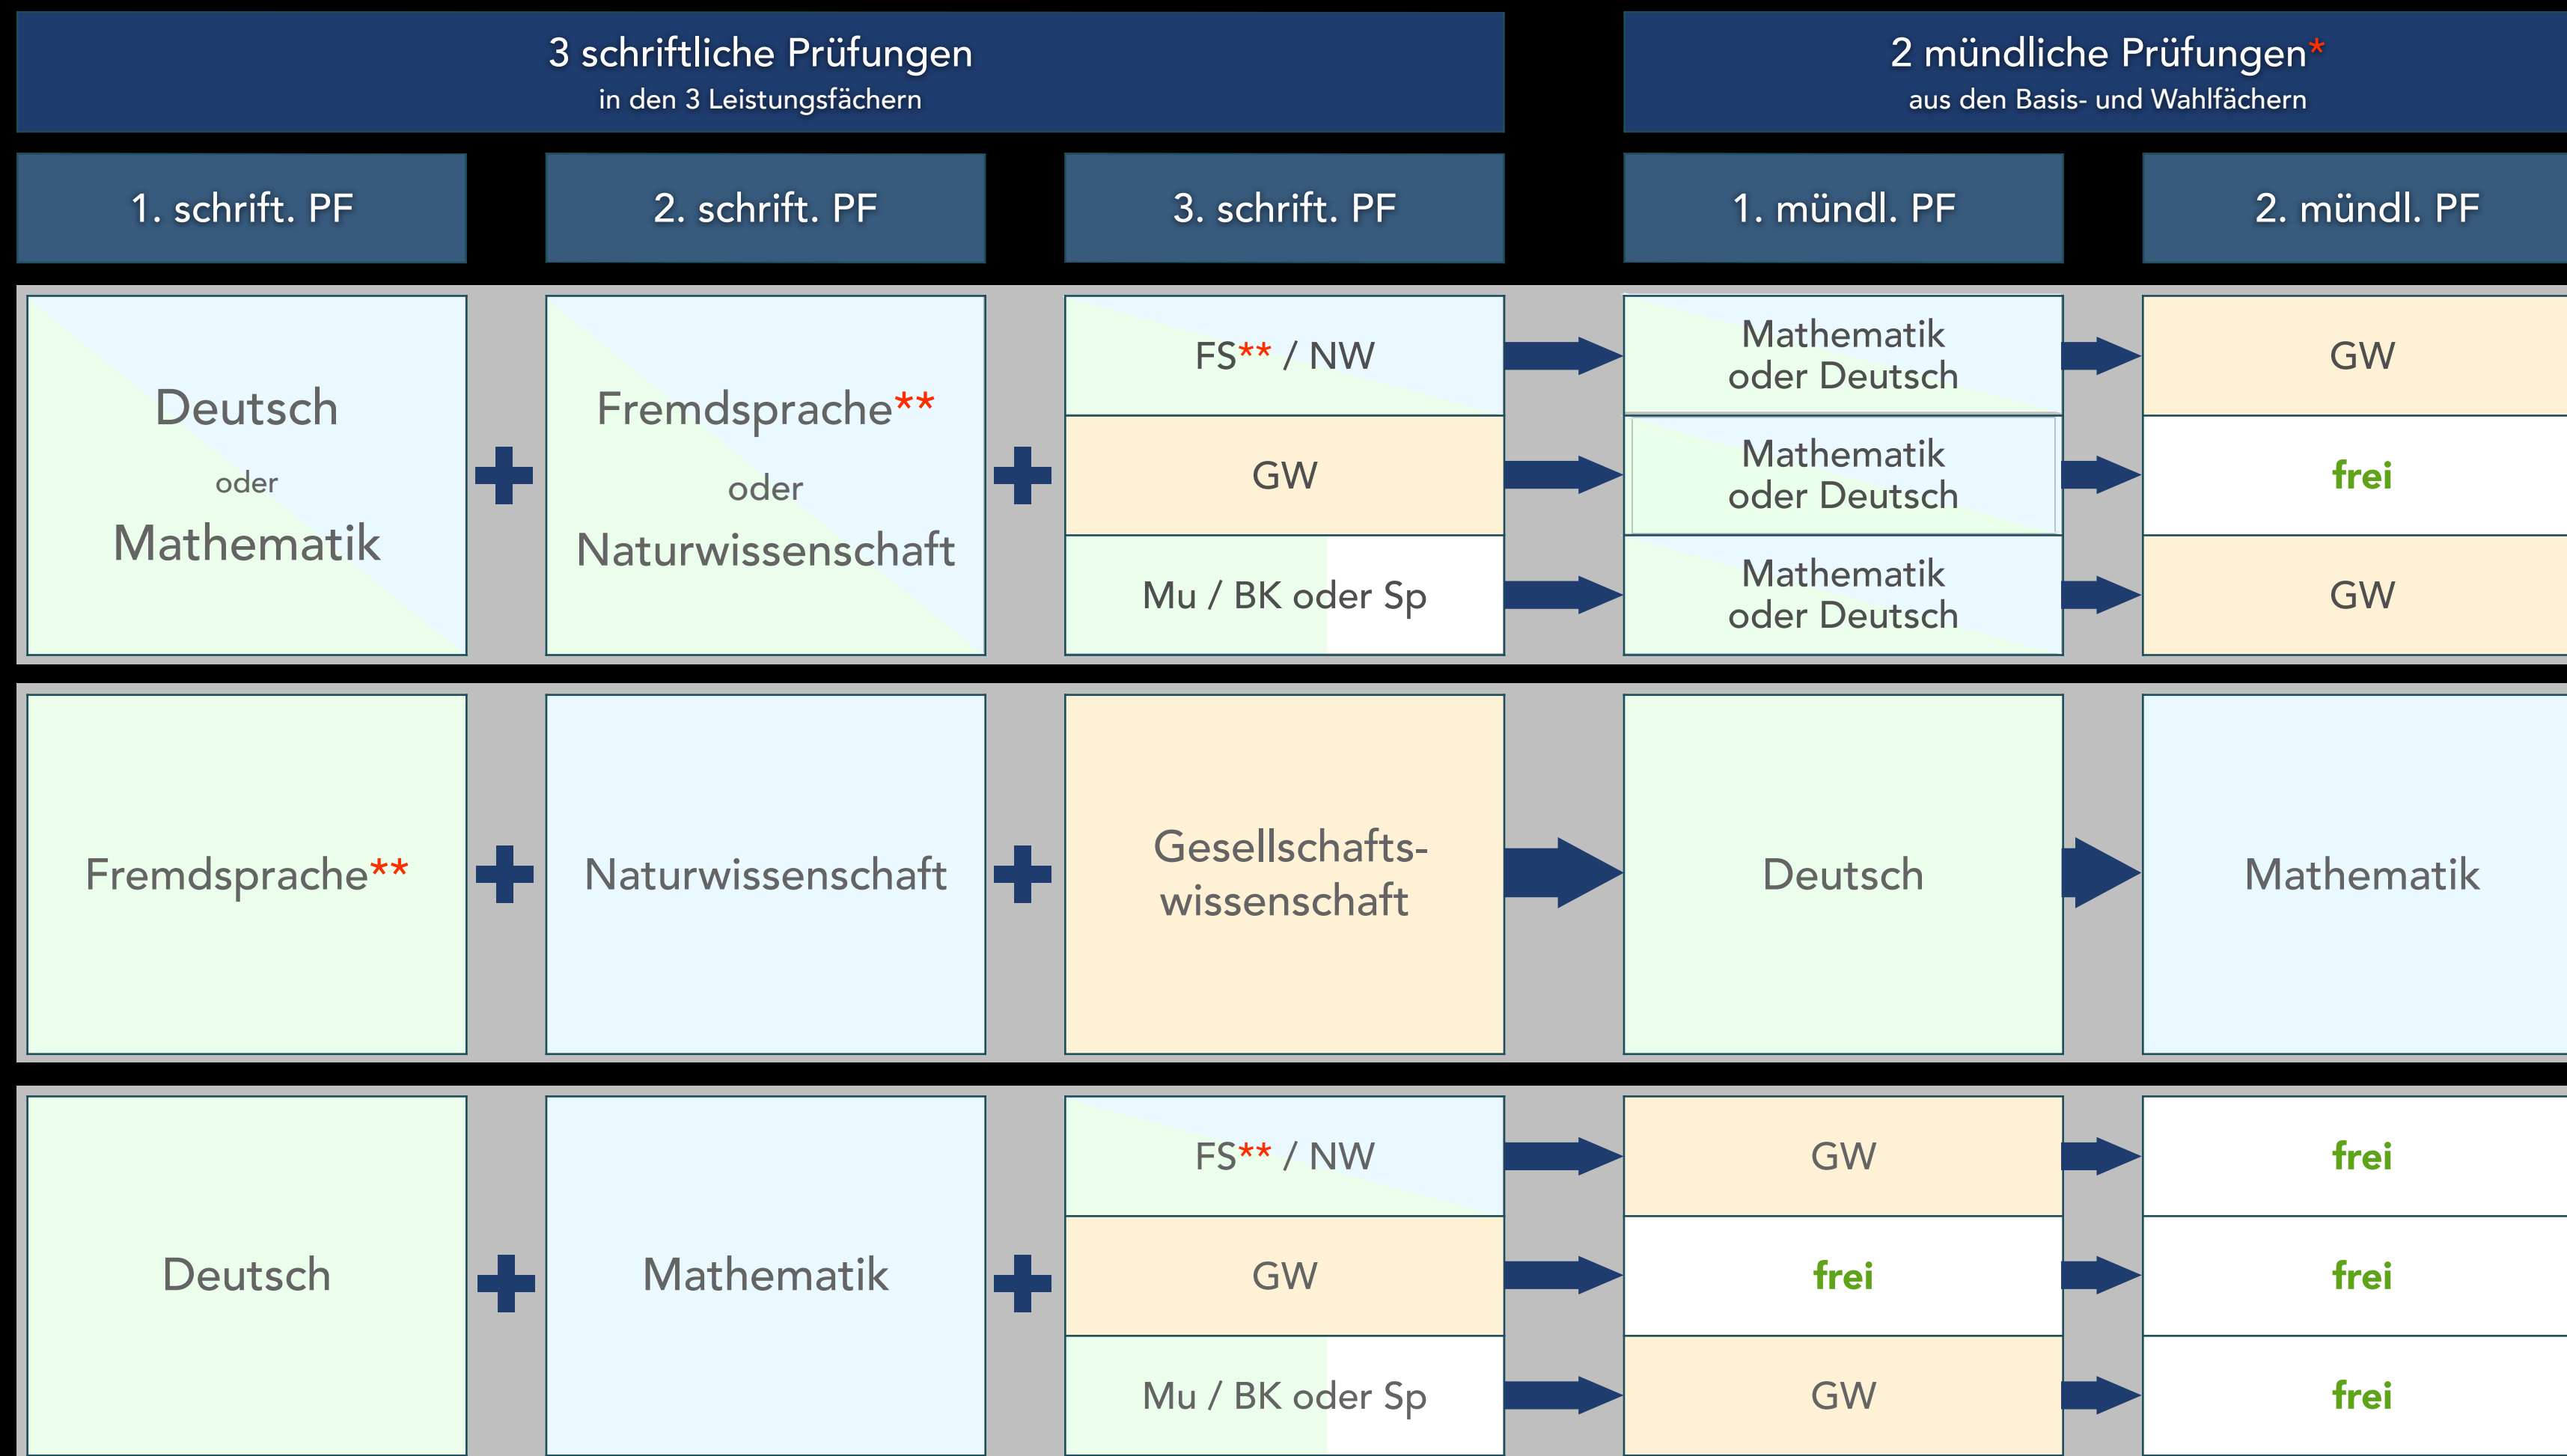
3 schriftliche Prüfungen
in den 3 Leistungsfächern

2 mündliche Prüfungen*
aus den Basis- und Wahlfächern

| 1. schrift. PF | 2. schrift. PF | 3. schrift. PF | 1. mündl. PF | 2. mündl. PF |
|---|---|---|---|---|
| Deutsch oder Mathematik | Fremdsprache** oder Naturwissenschaft | FS** / NW | Mathematik oder Deutsch | GW |
| | | GW | Mathematik oder Deutsch | frei |
| | | Mu / BK oder Sp | Mathematik oder Deutsch | GW |
| Fremdsprache** | Naturwissenschaft | Gesellschaftswissenschaft | Deutsch | Mathematik |
| Deutsch | Mathematik | FS** / NW | GW | frei |
| | | GW | frei | frei |
| | | Mu / BK oder Sp | GW | frei |